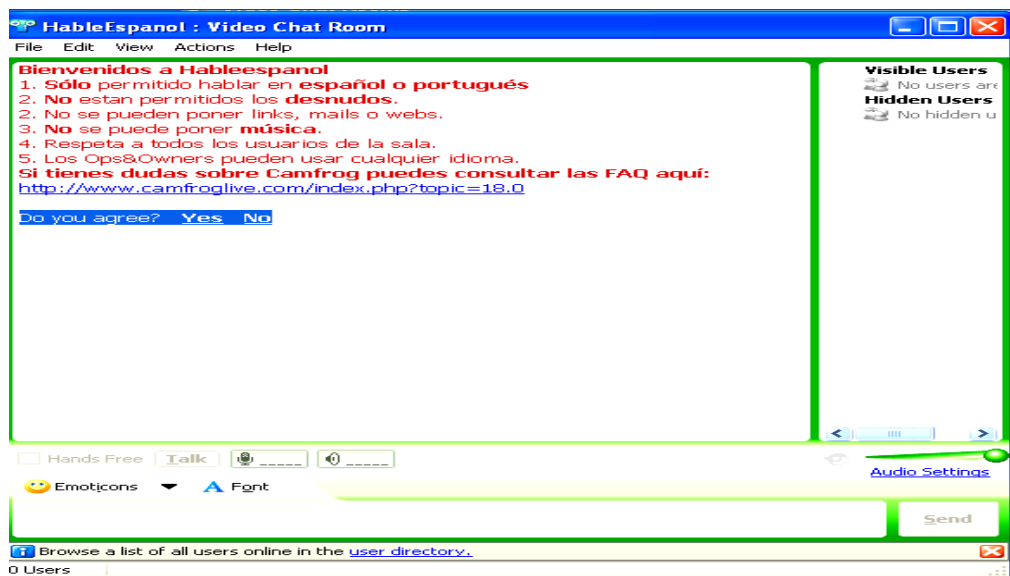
HableEspanol : Video Chat Room

File Edit View Actions Help

Bienvenidos a Hableespanol
1. Sólo permitido hablar en español o portugués
2. No estan permitidos los desnudos.
2. No se pueden poner links, mails o webs.
3. No se puede poner música.
4. Respeta a todos los usuarios de la sala.
5. Los Ops&Owners pueden usar cualquier idioma.
Si tienes dudas sobre Camfrog puedes consultar las FAQ aquí:
http://www.camfroglive.com/index.php?topic=18.0

Do you agree? Yes No

Visible Users
No users are
Hidden Users
No hidden u

Hands Free Talk

Audio Settings

Emoticons Font

Send

Browse a list of all users online in the user directory.

0 Users